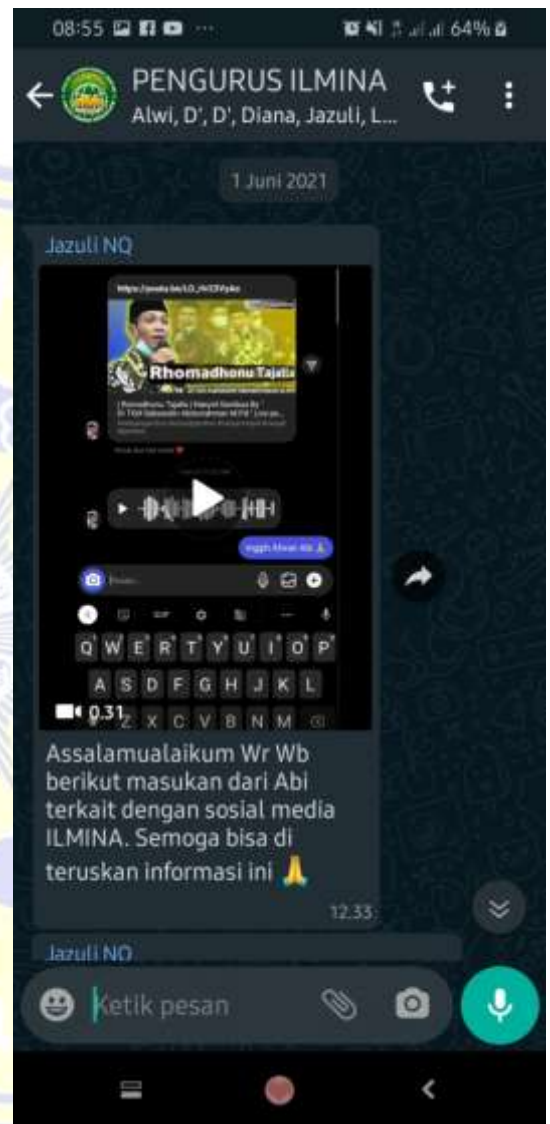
08:55 64%

PENGURUS ILMINA
Alwi, D', D', Diana, Jazuli, L...

1 Juni 2021

Jazuli NQ

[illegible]

Rhomadhonu Tajalla

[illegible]

Nggih Mwat Abi

Pesan

Q W E R T Y U I O P
A S D F G H J K L
Z X C V B N M

0:31

Assalamualaikum Wr Wb berikut masukan dari Abi terkait dengan sosial media ILMINA. Semoga bisa di teruskan informasi ini 🙏

12.33

Jazuli NQ

Ketik pesan